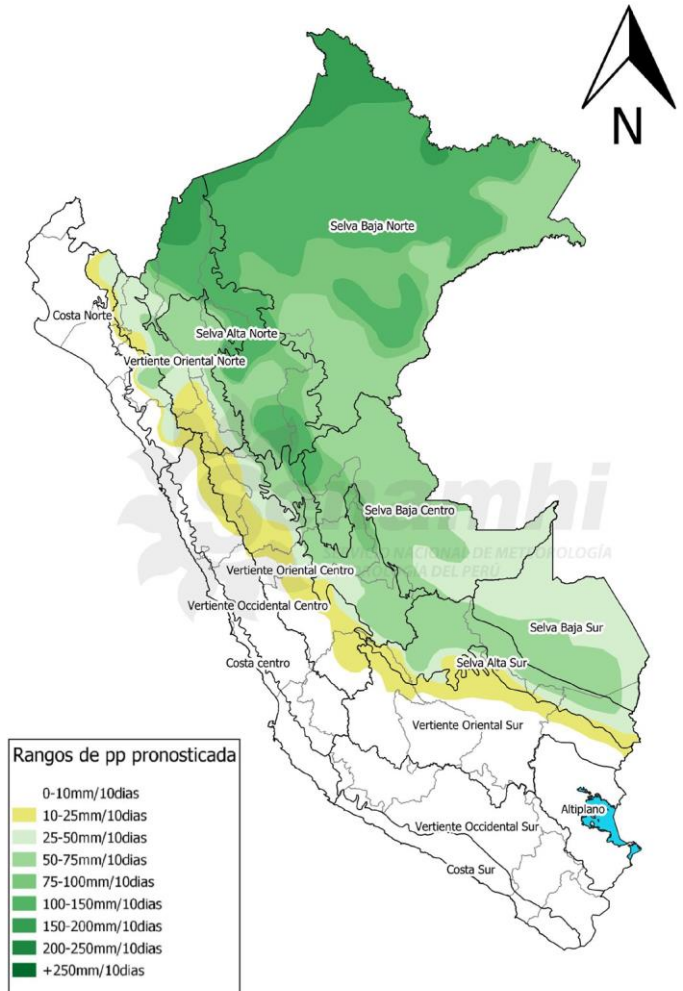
N

Selva Baja Norte

Costa Norte

Selva Alta Norte

Vertiente Oriental Norte

Senamhi
SERVICIO NACIONAL DE METEOROLOGÍA E HIDROLOGÍA DEL PERÚ

Selva Baja Centro

Vertiente Oriental Centro

Vertiente Occidental Centro

Selva Baja Sur

Costa centro

Selva Alta Sur

Vertiente Oriental Sur

Altiplano

Vertiente Occidental Sur

Costa Sur

Rangos de pp pronosticada
0-10mm/10dias
10-25mm/10dias
25-50mm/10dias
50-75mm/10dias
75-100mm/10dias
100-150mm/10dias
150-200mm/10dias
200-250mm/10dias
+250mm/10dias